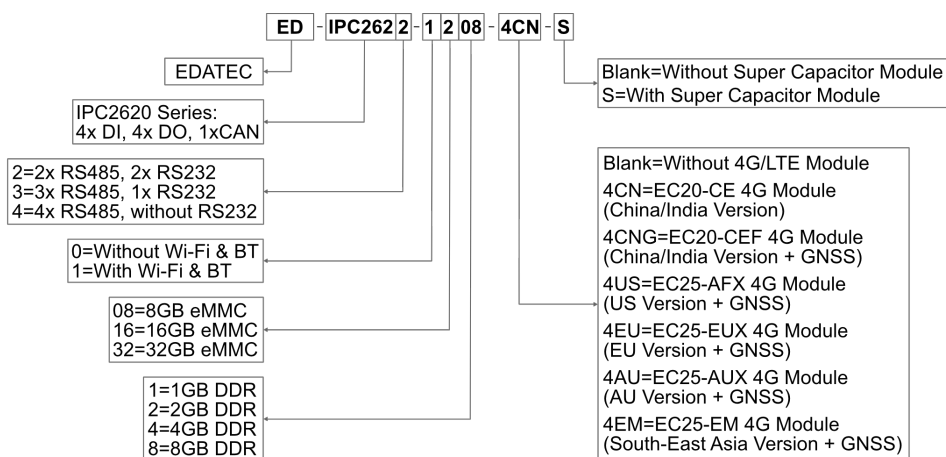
ED - IPC262 2 - 1 2 08 - 4CN - S

EDATEC

IPC2620 Series:
4x DI, 4x DO, 1xCAN

2=2x RS485, 2x RS232
3=3x RS485, 1x RS232
4=4x RS485, without RS232

0=Without Wi-Fi & BT
1=With Wi-Fi & BT

08=8GB eMMC
16=16GB eMMC
32=32GB eMMC

1=1GB DDR
2=2GB DDR
4=4GB DDR
8=8GB DDR

Blank=Without Super Capacitor Module
S=With Super Capacitor Module

Blank=Without 4G/LTE Module
4CN=EC20-CE 4G Module (China/India Version)
4CNG=EC20-CEF 4G Module (China/India Version + GNSS)
4US=EC25-AFX 4G Module (US Version + GNSS)
4EU=EC25-EUX 4G Module (EU Version + GNSS)
4AU=EC25-AUX 4G Module (AU Version + GNSS)
4EM=EC25-EM 4G Module (South-East Asia Version + GNSS)